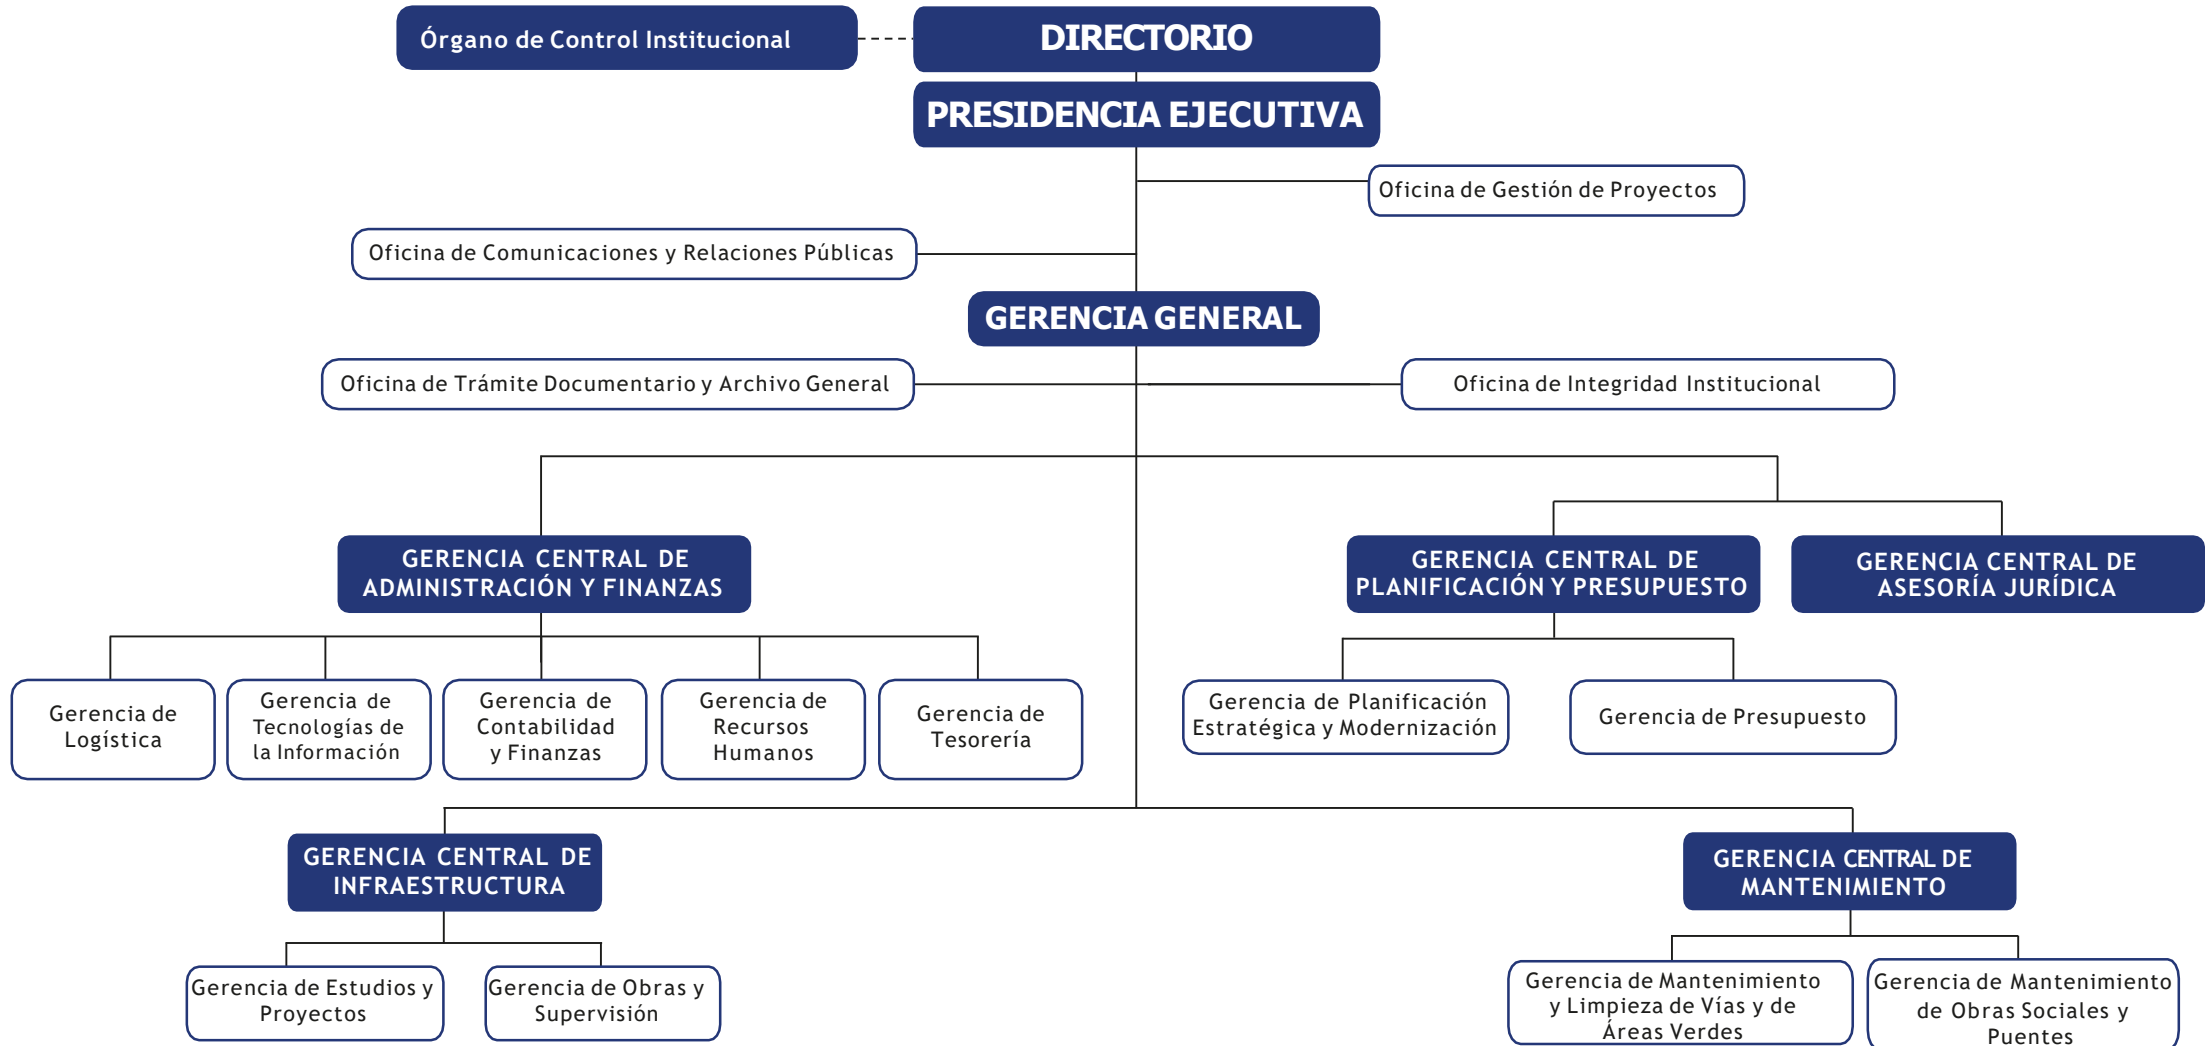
Órgano de Control Institucional

DIRECTORIO

PRESIDENCIA EJECUTIVA

Oficina de Gestión de Proyectos

Oficina de Comunicaciones y Relaciones Públicas

GERENCIA GENERAL

Oficina de Trámite Documentario y Archivo General

Oficina de Integridad Institucional

GERENCIA CENTRAL DE ADMINISTRACIÓN Y FINANZAS

GERENCIA CENTRAL DE PLANIFICACIÓN Y PRESUPUESTO

GERENCIA CENTRAL DE ASESORÍA JURÍDICA

Gerencia de Logística

Gerencia de Tecnologías de la Información

Gerencia de Contabilidad y Finanzas

Gerencia de Recursos Humanos

Gerencia de Tesorería

Gerencia de Planificación Estratégica y Modernización

Gerencia de Presupuesto

GERENCIA CENTRAL DE INFRAESTRUCTURA

GERENCIA CENTRAL DE MANTENIMIENTO

Gerencia de Estudios y Proyectos

Gerencia de Obras y Supervisión

Gerencia de Mantenimiento y Limpieza de Vías y de Áreas Verdes

Gerencia de Mantenimiento de Obras Sociales y Puentes